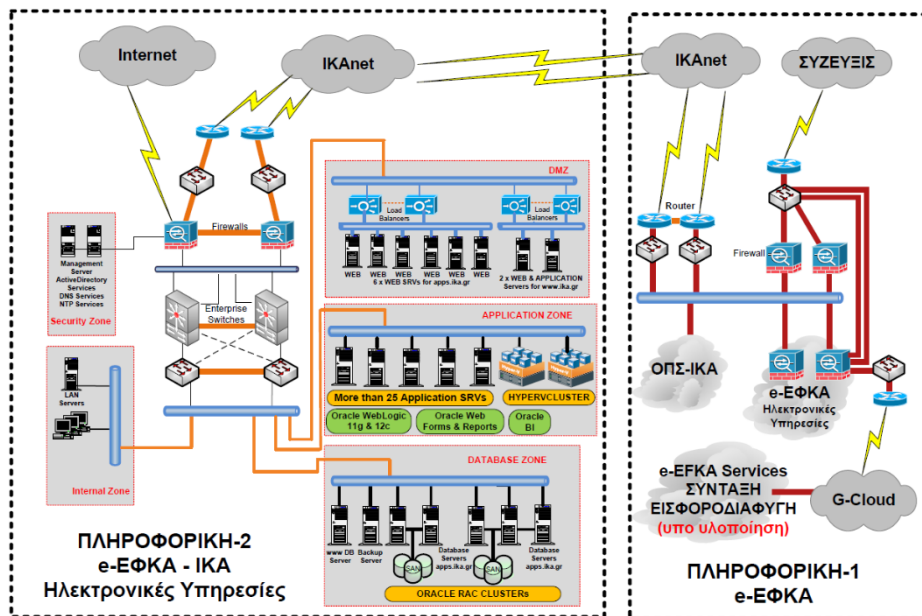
Internet

IKAnet

IKAnet

ΣΥΖΕΥΞΙΣ

Firewalls

Management Server ActiveDirectory Services DNS Services NTP Services

Security Zone

Enterprise Switches

LAN Servers

Internal Zone

DMZ

Load Balancers

Load Balancers

WEB WEB WEB WEB WEB WEB

6 x WEB SRVs for apps.ika.gr

2 x WEB & APPLICATION Servers for www.ika.gr

APPLICATION ZONE

More than 25 Application SRVs

HYPERVCLUSTER

Oracle WebLogic 11g & 12c

Oracle Web Forms & Reports

Oracle BI

DATABASE ZONE

www DB Server

Backup Server

SAN

Database Servers apps.ika.gr

SAN

Database Servers apps.ika.gr

ORACLE RAC CLUSTERs

Router

Firewall

ΟΠΣ-ΙΚΑ

e-ΕΦΚΑ Ηλεκτρονικές Υπηρεσίες

e-EFKA Services ΣΥΝΤΑΞΗ ΕΙΣΦΟΡΟΔΙΑΦΥΓΗ (υπο υλοποίηση)

G-Cloud

ΠΛΗΡΟΦΟΡΙΚΗ-2
e-ΕΦΚΑ - ΙΚΑ
Ηλεκτρονικές Υπηρεσίες

ΠΛΗΡΟΦΟΡΙΚΗ-1
e-ΕΦΚΑ